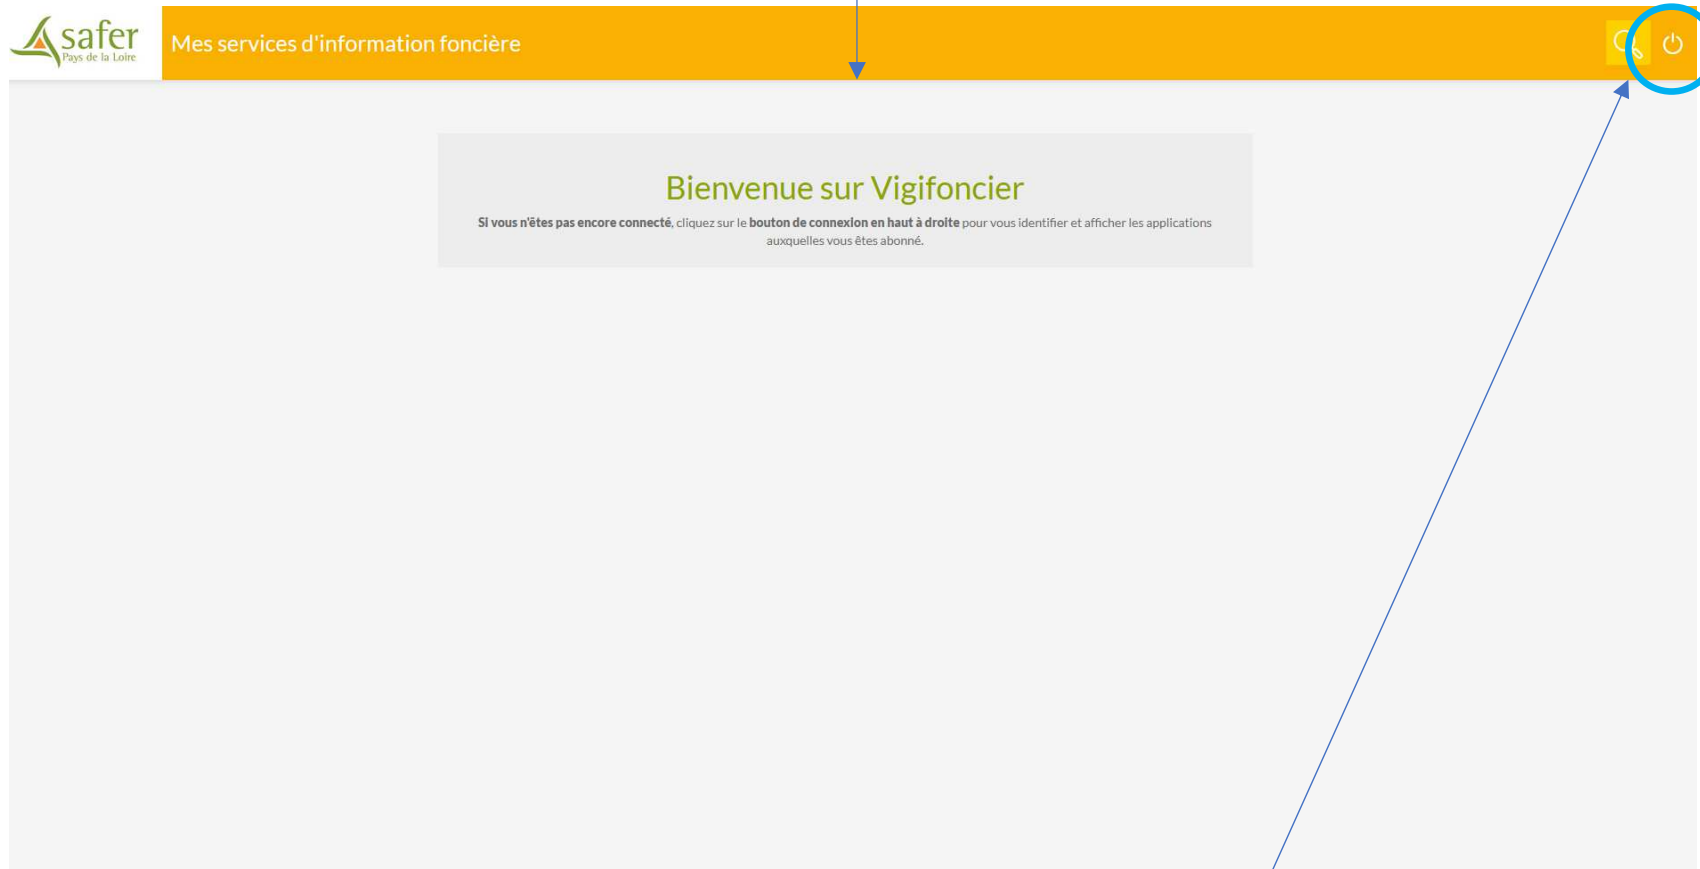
safer
Pays de la Loire

Mes services d'information foncière

Bienvenue sur Vigifoncier

Si vous n'êtes pas encore connecté, cliquez sur le bouton de connexion en haut à droite pour vous identifier et afficher les applications auxquelles vous êtes abonné.